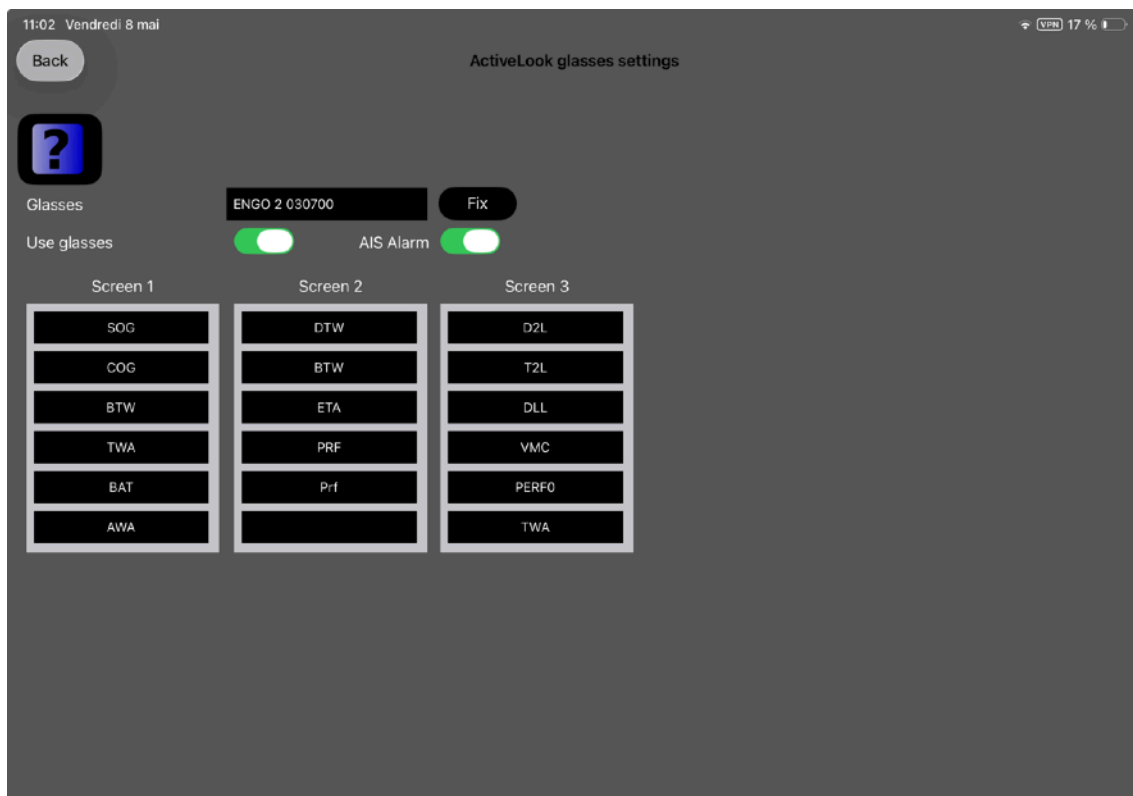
11:02 Vendredi 8 mai

VPN 17 %

Back

ActiveLook glasses settings

?

Glasses ENGO 2 030700 Fix

Use glasses AIS Alarm

| Screen 1 | Screen 2 | Screen 3 |
|---|---|---|
| SOG | DTW | D2L |
| COG | BTW | T2L |
| BTW | ETA | DLL |
| TWA | PRF | VMC |
| BAT | Prf | PERF0 |
| AWA | | TWA |